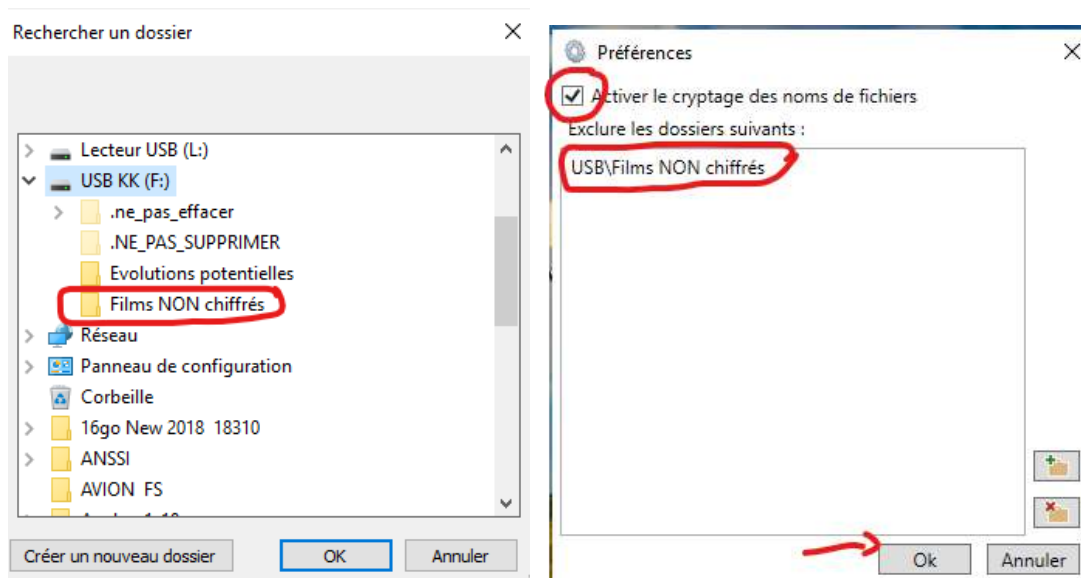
Rechercher un dossier

Lecteur USB (L:)
USB KK (F:)
.ne_pas_effacer
.NE_PAS_SUPPRIMER
Evolutions potentielles
Films NON chiffrés
Réseau
Panneau de configuration
Corbeille
16go New 2018 18310
ANSSI
AVION FS
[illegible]

Créer un nouveau dossier
OK
Annuler

Préférences

Activer le cryptage des noms de fichiers
Exclure les dossiers suivants :
USB\Films NON chiffrés

Ok
Annuler